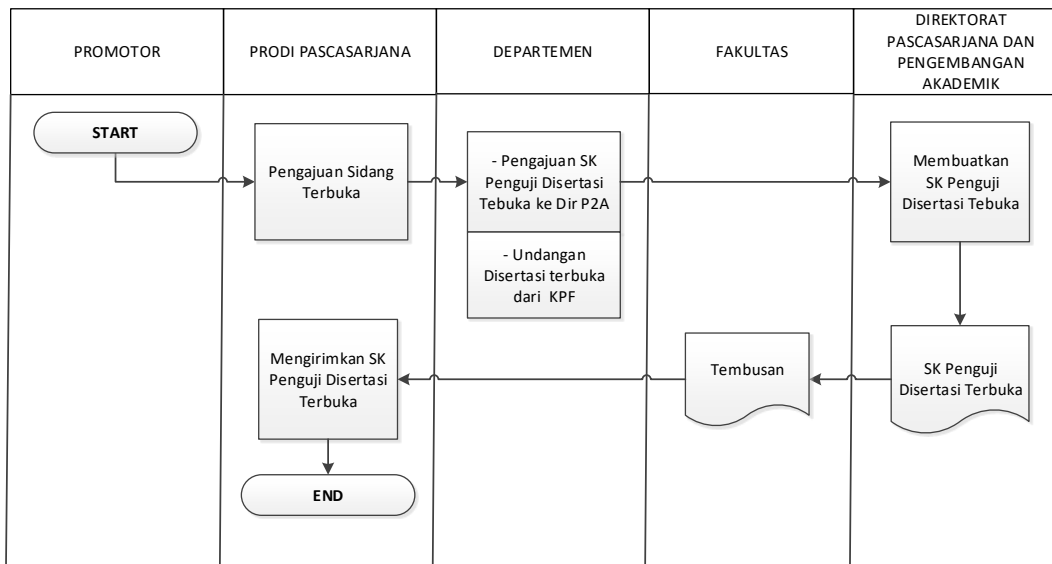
PROMOTOR

PRODI PASCASARJANA

DEPARTEMEN

FAKULTAS

DIREKTORAT PASCASARJANA DAN PENGEMBANGAN AKADEMIK

START

Pengajuan Sidang Terbuka

- Pengajuan SK Penguji Disertasi Tebuka ke Dir P2A

- Undangan Disertasi terbuka dari KPF

Membuatkan SK Penguji Disertasi Tebuka

SK Penguji Disertasi Terbuka

Tembusan

Mengirimkan SK Penguji Disertasi Terbuka

END